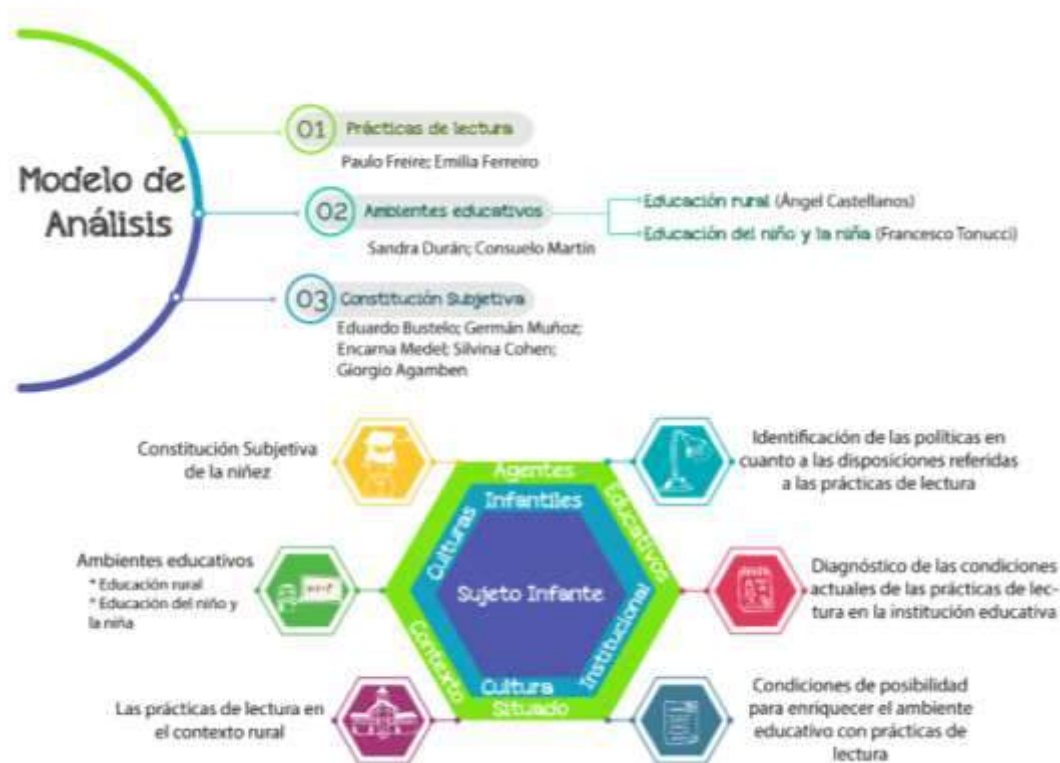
Modelo de Análisis

01 Prácticas de lectura
Paulo Freire; Emilia Ferreiro

02 Ambientes educativos
Sandra Durán; Consuelo Martín

Educación rural (Ángel Castellanos)
Educación del niño y la niña (Francesco Tonucci)

03 Constitución Subjetiva
Eduardo Bustelo; Germán Muñoz; Encarna Medel; Silvina Cohen; Giorgio Agamben

Constitución Subjetiva de la niñez

Identificación de las políticas en cuanto a las disposiciones referidas a las prácticas de lectura

Ambientes educativos
* Educación rural
* Educación del niño y la niña

Diagnóstico de las condiciones actuales de las prácticas de lectura en la institución educativa

Las prácticas de lectura en el contexto rural

Condiciones de posibilidad para enriquecer el ambiente educativo con prácticas de lectura

Agentes Educativos
Contexto Situado
Culturas Infantiles
Cultura Institucional
Sujeto Infante